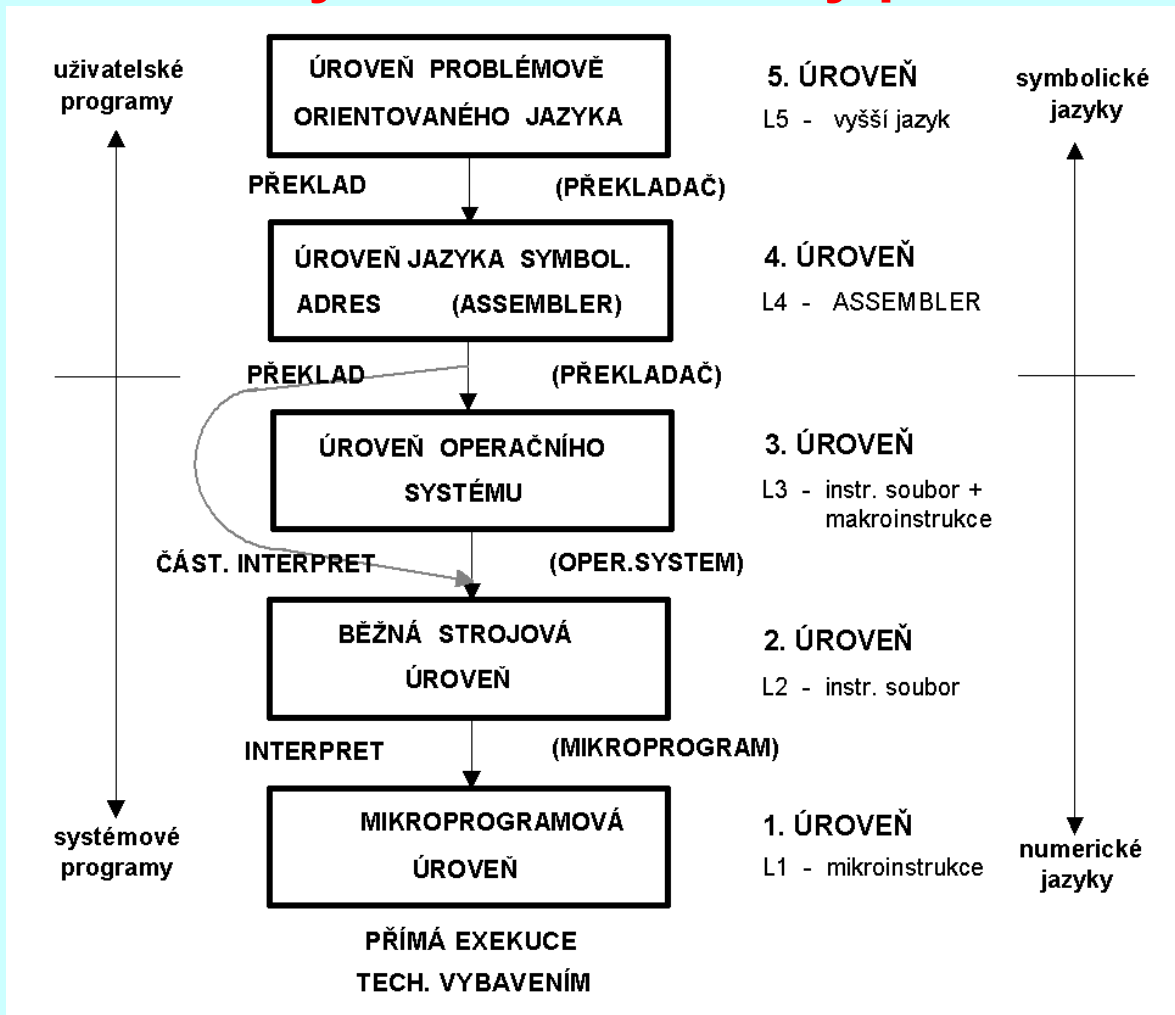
uživatelské programy

ÚROVEŇ PROBLÉMOVĚ ORIENTOVANÉHO JAZYKA

5. ÚROVEŇ
L5 - vyšší jazyk

symbolické jazyky

PŘEKLAD
(PŘEKLADAČ)

ÚROVEŇ JAZYKA SYMBOL. ADRES (ASSEMBLER)

4. ÚROVEŇ
L4 - ASSEMBLER

PŘEKLAD
(PŘEKLADAČ)

ÚROVEŇ OPERAČNÍHO SYSTÉMU

3. ÚROVEŇ
L3 - instr. soubor + makroinstrukce

ČÁST. INTERPRET
(OPER.SYSTEM)

BĚŽNÁ STROJOVÁ ÚROVEŇ

2. ÚROVEŇ
L2 - instr. soubor

INTERPRET
(MIKROPROGRAM)

systémové programy

MIKROPROGRAMOVÁ ÚROVEŇ

1. ÚROVEŇ
L1 - mikroinstrukce

numerické jazyky

PŘÍMÁ EXEKUCE
TECH. VYBAVENÍM